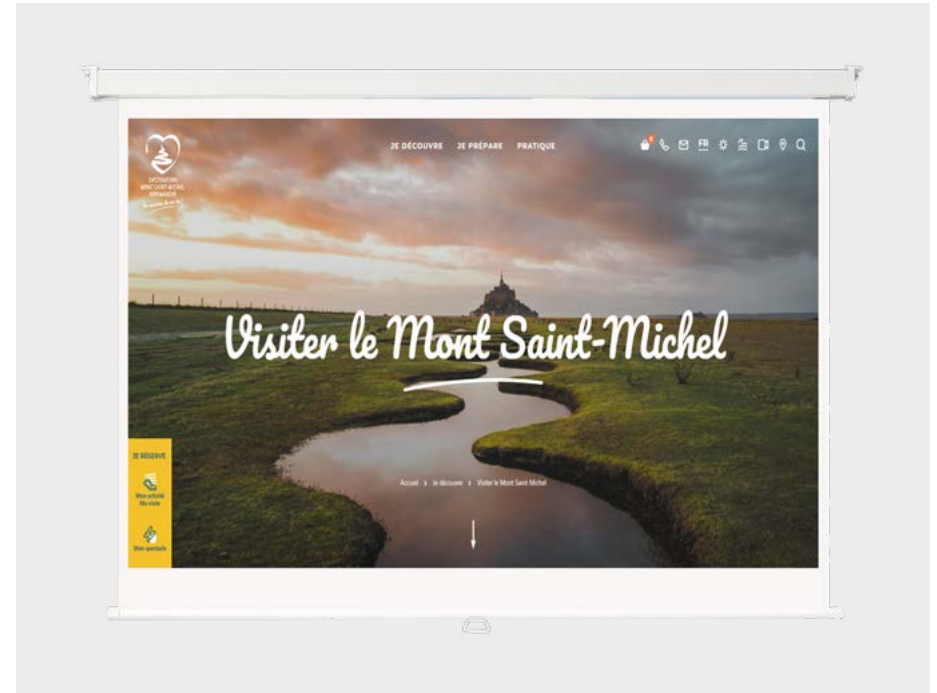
DESTINATION MONT SAINT-MICHEL NORMANDIE

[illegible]

JE DÉCOUVRE JE PRÉPARE PRATIQUE

Visiter le Mont Saint-Michel

JE RÉSERVE

Mon activité Ma visite

Mon spectacle

Accueil > Je découvre > Visiter le Mont Saint-Michel